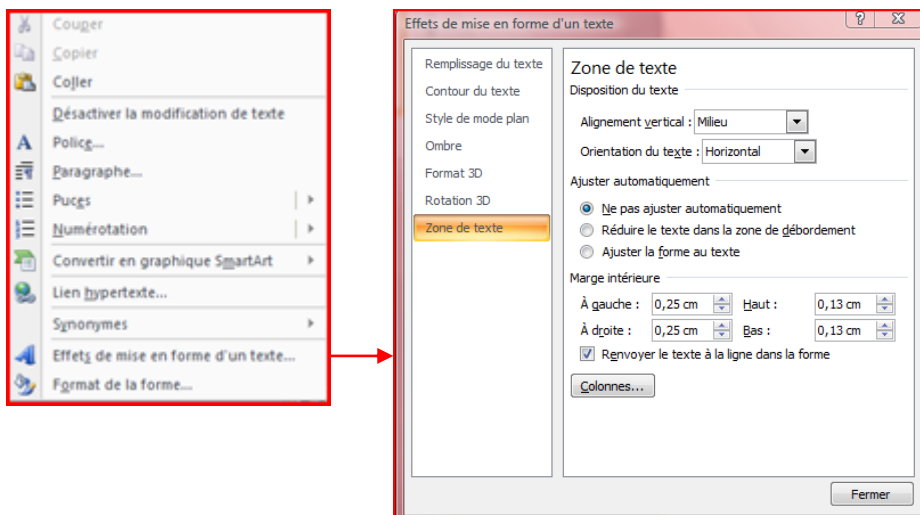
Couper
Copier
Coller
Désactiver la modification de texte
Police...
Paragraphe...
Puces
Numérotation
Convertir en graphique SmartArt
Lien hypertexte...
Synonymes
Effets de mise en forme d'un texte...
Format de la forme...

Effets de mise en forme d'un texte
?
X

Remplissage du texte
Contour du texte
Style de mode plan
Ombre
Format 3D
Rotation 3D
Zone de texte

Zone de texte
Disposition du texte
Alignement vertical : Milieu
Orientation du texte : Horizontal
Ajuster automatiquement
Ne pas ajuster automatiquement
Réduire le texte dans la zone de débordement
Ajuster la forme au texte
Marge intérieure
À gauche : 0,25 cm
Haut : 0,13 cm
À droite : 0,25 cm
Bas : 0,13 cm
Renvoyer le texte à la ligne dans la forme
Colonnes...

Fermer